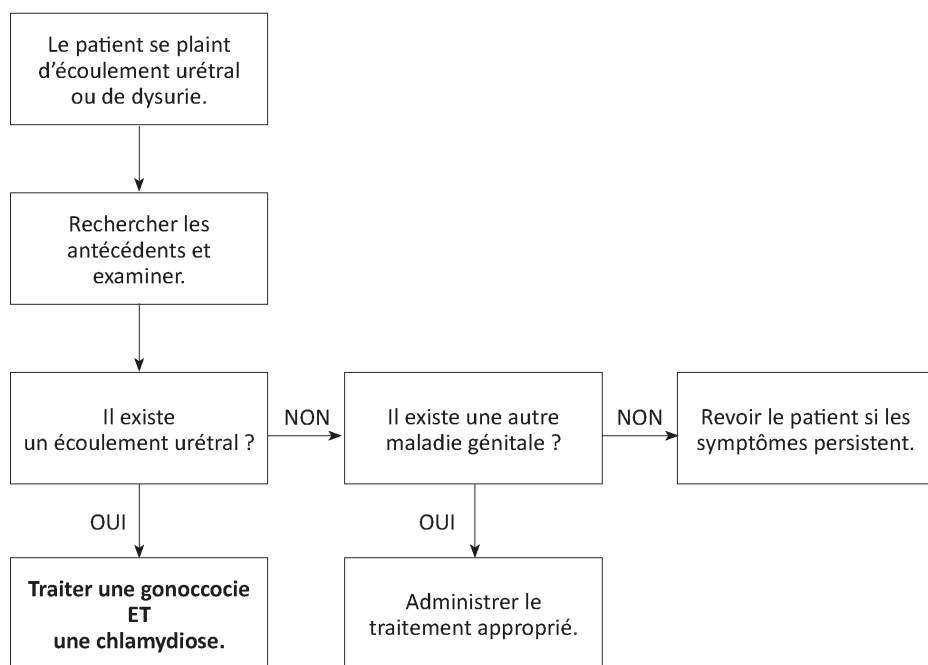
Le patient se plaint d'écoulement urétral ou de dysurie.

Rechercher les antécédents et examiner.

Il existe un écoulement urétral ?

NON

Il existe une autre maladie génitale ?

NON

Revoir le patient si les symptômes persistent.

OUI

Traiter une gonoccocie ET une chlamydiose.

OUI

Administrer le traitement approprié.